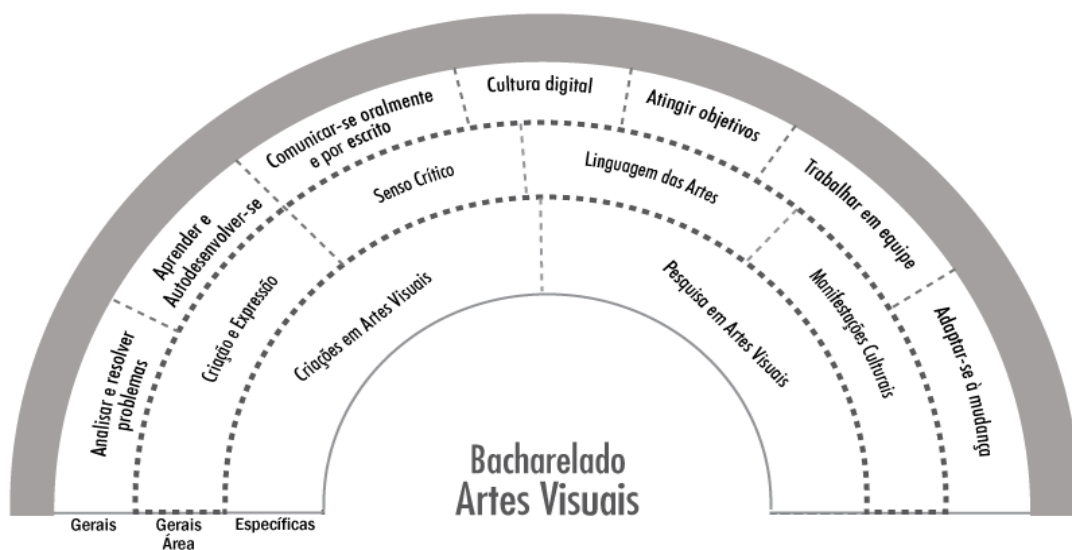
Analisar e resolver problemas

Aprender e Autodesenvolver-se

Comunicar-se oralmente e por escrito

Cultura digital

Atingir objetivos

Trabalhar em equipe

Adaptar-se à mudança

Criação e Expressão

Senso Crítico

Linguagem das Artes

Manifestações Culturais

Criações em Artes Visuais

Pesquisa em Artes Visuais

Bacharelado
Artes Visuais

Gerais

Gerais Área

Específicas